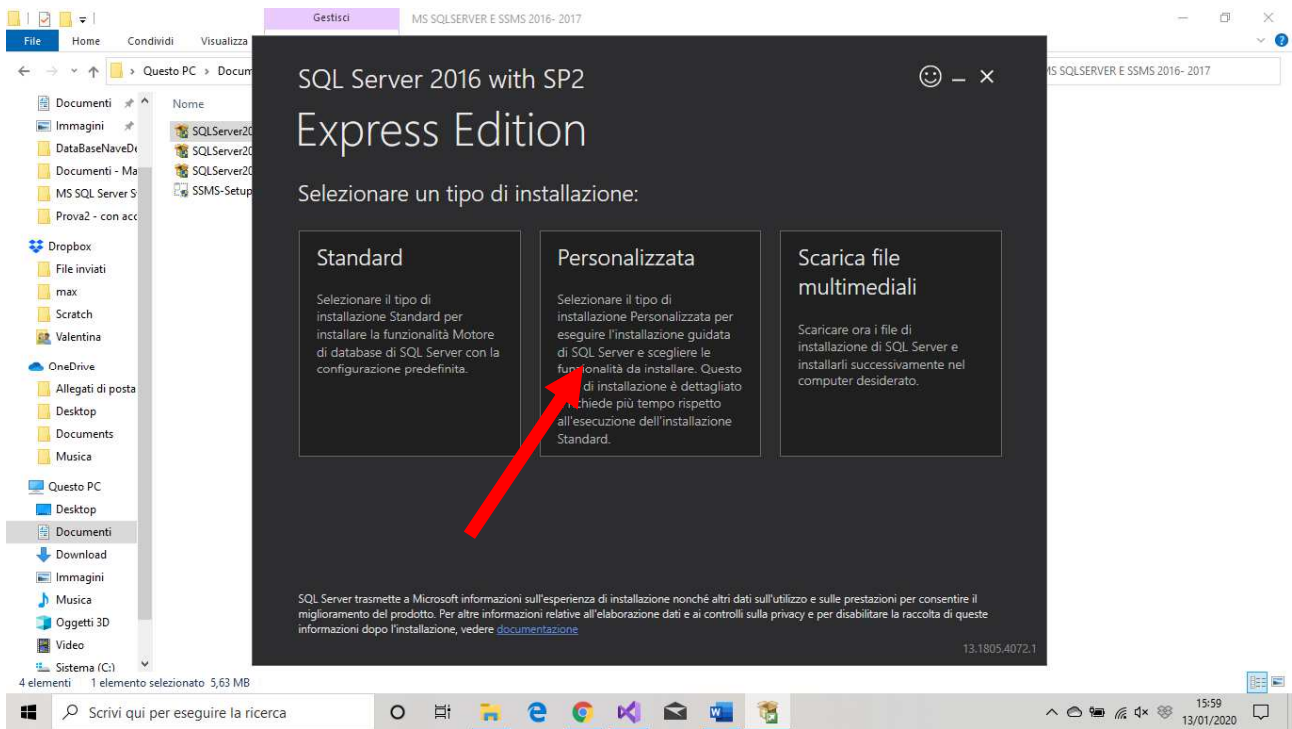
Gestisci MS SQLSERVER E SSMS 2016- 2017

File Home Condividi Visualizza

Questo PC > Docum

MS SQLSERVER E SSMS 2016- 2017

Documenti
Immagini
DataBaseNaveDe
Documenti - Ma
MS SQL Server S
Prova2 - con acc
Dropbox
File inviati
max
Scratch
Valentina
OneDrive
Allegati di posta
Desktop
Documents
Musica
Questo PC
Desktop
Documenti
Download
Immagini
Musica
Oggetti 3D
Video
Sistema (C:)

Nome
SQLServer20
SQLServer20
SQLServer20
SSMS-Setup

SQL Server 2016 with SP2

Express Edition

Selezionare un tipo di installazione:

Standard

Selezionare il tipo di installazione Standard per installare la funzionalità Motore di database di SQL Server con la configurazione predefinita.

Personalizzata

Selezionare il tipo di installazione Personalizzata per eseguire l'installazione guidata di SQL Server e scegliere le funzionalità da installare. Questo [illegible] di installazione è dettagliato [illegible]chiede più tempo rispetto all'esecuzione dell'installazione Standard.

Scarica file multimediali

Scaricare ora i file di installazione di SQL Server e installarli successivamente nel computer desiderato.

SQL Server trasmette a Microsoft informazioni sull'esperienza di installazione nonché altri dati sull'utilizzo e sulle prestazioni per consentire il miglioramento del prodotto. Per altre informazioni relative all'elaborazione dati e ai controlli sulla privacy e per disabilitare la raccolta di queste informazioni dopo l'installazione, vedere documentazione

13.1805.4072.1

4 elementi 1 elemento selezionato 5,63 MB

Scrivi qui per eseguire la ricerca

15:59
13/01/2020